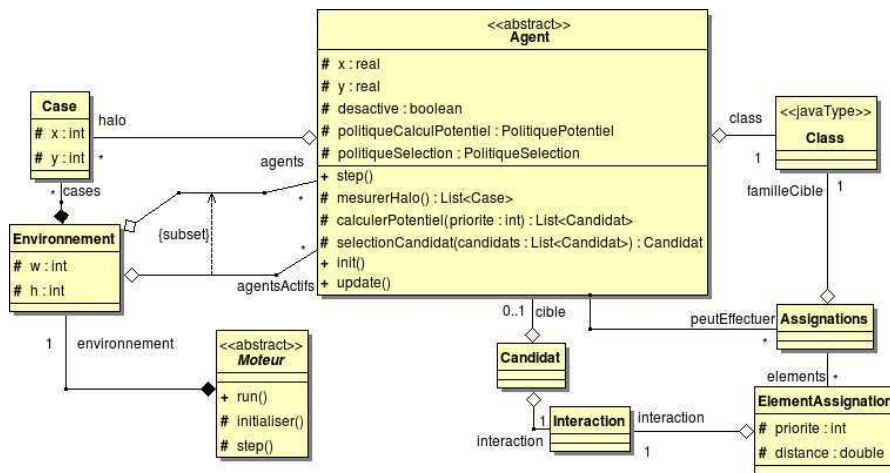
<<abstract>>
Agent
# x : real
# y : real
# desactive : boolean
# politiqueCalculPotentiel : PolitiquePotentiel
# politiqueSelection : PolitiqueSelection
+ step()
# mesurerHalo() : List<Case>
# calculerPotentiel(priorite : int) : List<Candidat>
# selectionCandidat(candidats : List<Candidat>) : Candidat
+ init()
+ update()

Case
# x : int
# y : int

halo
*
agents
*
cases
*
{subset}
*
agentsActifs

Environnement
# w : int
# h : int

1
environnement

<<abstract>>
Moteur
+ run()
# initialiser()
# step()

class
1
<<javaType>>
Class
familleCible
1

0..1
cible
Candidat
1
Interaction
interaction
interaction
1

peutEffectuer
*
Assignations
elements
*
ElementAssignation
# priorite : int
# distance : double